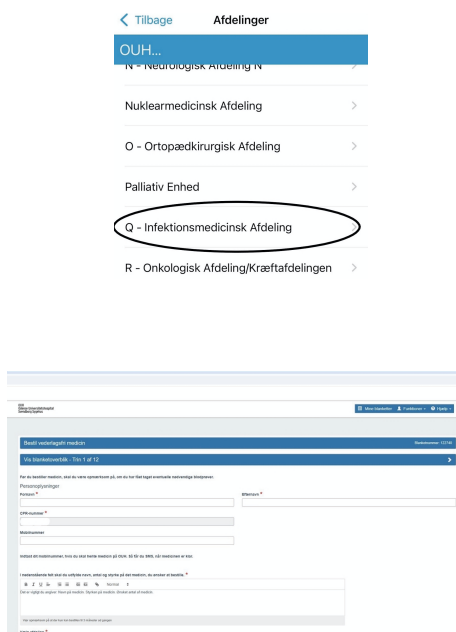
< Tilbage Afdelinger

OUH...

N - Neurologisk Afdeling N

Nuklearmedicinsk Afdeling

O - Ortopædkirurgisk Afdeling

Palliativ Enhed

Q - Infektionsmedicinsk Afdeling

R - Onkologisk Afdeling/Kræftafdelingen

OUH
Odense Universitetshospital
Svendborg Sygehus

Mine blanketter | Funktioner | Hjælp

Bestil vederlagsfri medicin

Blanketnummer: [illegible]

Vis blanketoverblik - Trin 1 af 12

For du bestiller medicin, skal du være opmærksom på, om du har fået taget eventuelle nødvendige blodprøver.

Personoplysninger

Fornavn *

Efternavn *

CPR-nummer *

Mobilnummer

Indtast dit mobilnummer, hvis du skal hente medicin på OUH. Så får du SMS, når medicinen er klar.

I nedenstående felt skal du udfylde navn, antal og styrke på det medicin, du ønsker at bestille. *

B I U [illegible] Normal

Det er vigtigt du angiver: Navn på medicin. Styrken på medicin. Ønsket antal af medicin.

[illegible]

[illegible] *